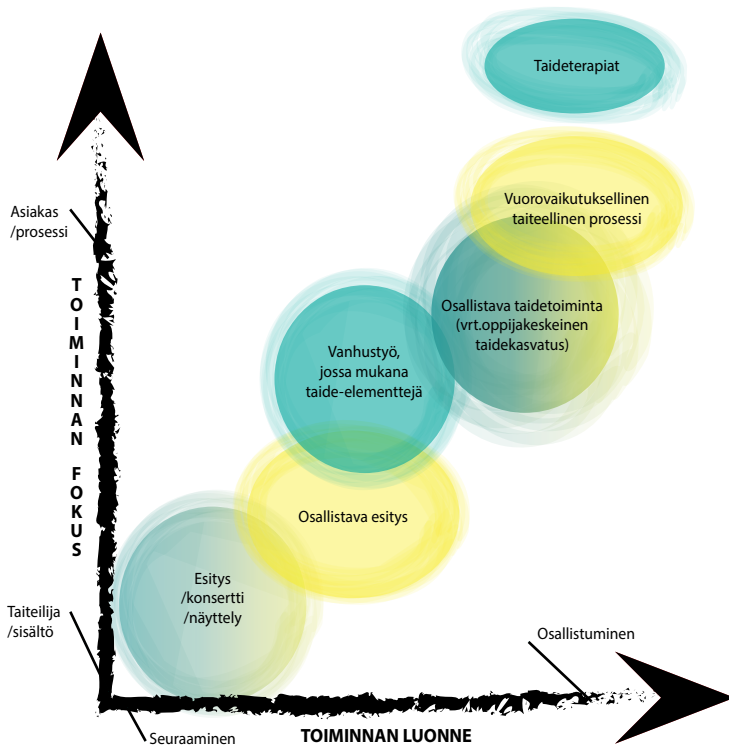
Taideterapiat

Asiakas /prosessi

Vuorovaikutuksellinen taiteellinen prosessi

TOIMINNAN FOKUS

Osallistava taidetoiminta (vrt.oppijakeskeinen taidekasvatus)

Vanhustyö, jossa mukana taide-elementtejä

Osallistava esitys

Esitys /konsertti /näyttely

Taiteilija /sisältö

Osallistuminen

Seuraaminen

TOIMINNAN LUONNE